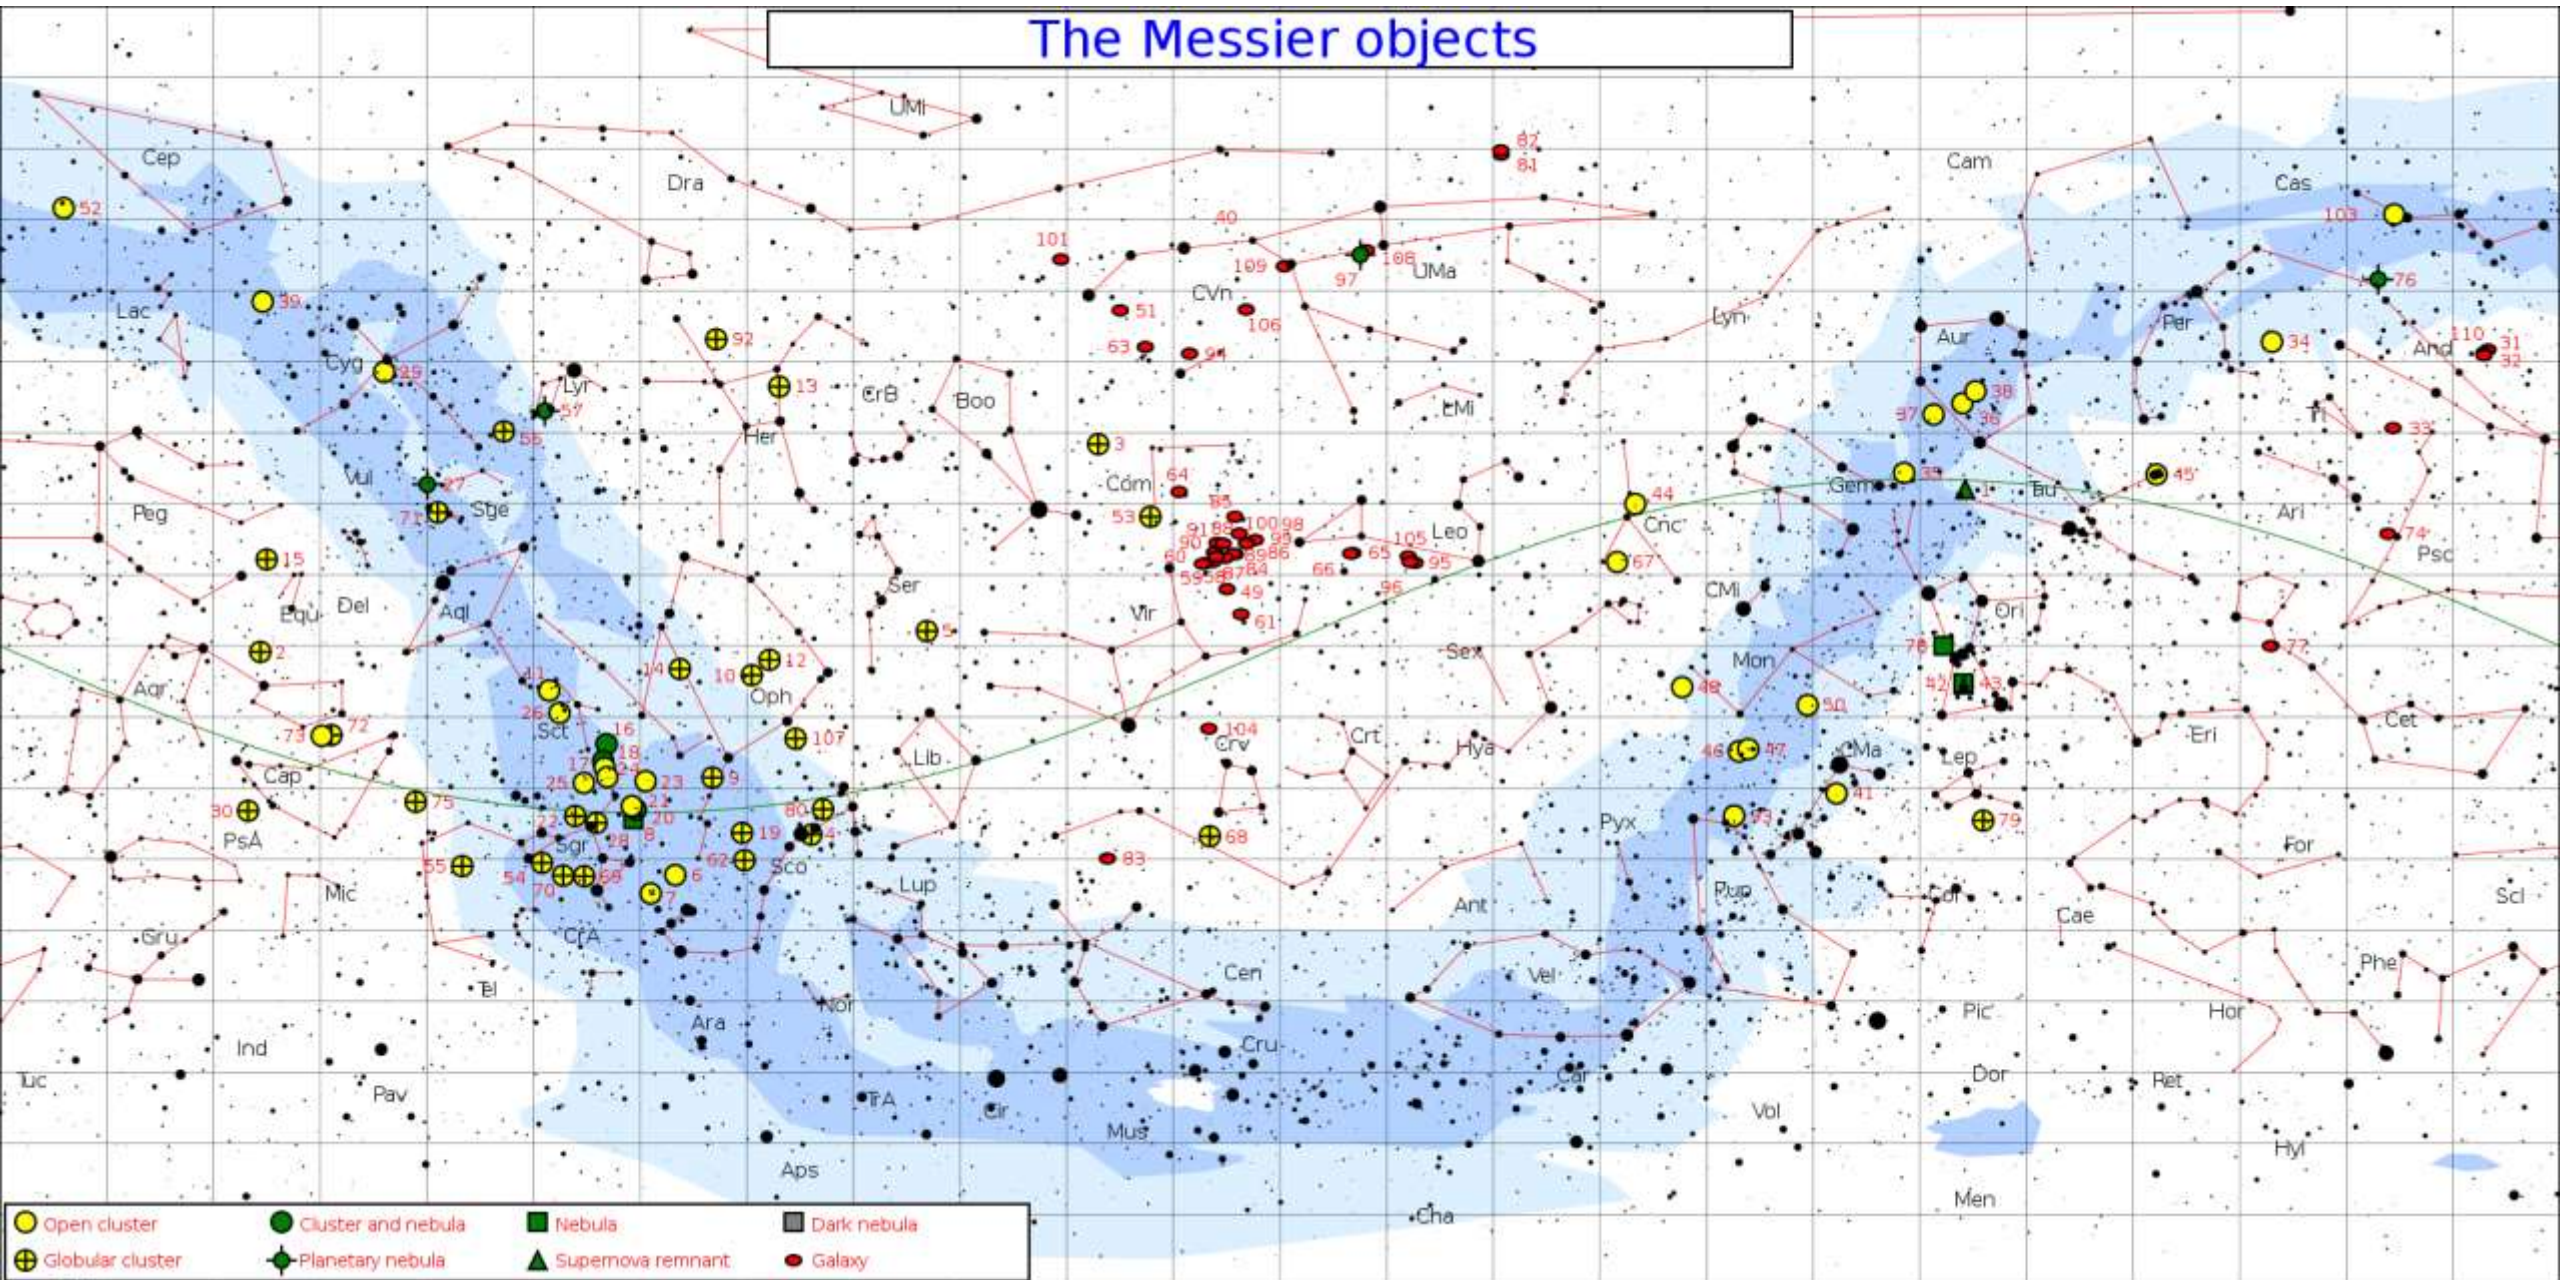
The Messier objects

UMi
Cep
Dra
82
81
Cam
Cas
52
40
101
103
109
108
UMa
97
76
Lac
39
CVn
51
106
Lyn
Per
Aur
34
110
31
32
And
63
94
Cyg
29
Lyr
92
13
CrB
Boo
LMi
57
37
38
36
Tri
33
Her
56
3
Vul
27
64
Com
85
Gem
35
1
Tau
45
Peg
71
Sge
53
91
88
100
98
99
90
89
86
44
Cnc
Leo
Ari
74
60
105
65
95
66
59
58
87
84
67
Psc
15
Del
Equ
Aql
Ser
49
96
CMi
Ori
Vir
61
78
5
2
12
Sex
77
14
10
Oph
Mon
48
42
43
Aqr
11
50
26
Sct
104
Crv
Crt
Eri
Cet
Hya
16
107
73
72
18
17
24
CMa
Lep
Cap
Lib
46
47
25
23
9
41
21
30
75
20
80
PsA
22
8
28
4
19
79
93
Pyx
Sgr
68
For
62
83
Sco
55
Mic
54
69
6
70
7
Lup
Pup
Col
Ant
Cae
Scl
CrA
Gru
Tel
Cen
Vel
Phe
Pic
Hor
Ara
Nor
Ind
Cru
Car
Dor
Tuc
Ret
Pav
TrA
Cir
Vol
Mus
Hyi
Aps
Men
Cha

Open cluster
Cluster and nebula
Nebula
Dark nebula
Globular cluster
Planetary nebula
Supernova remnant
Galaxy